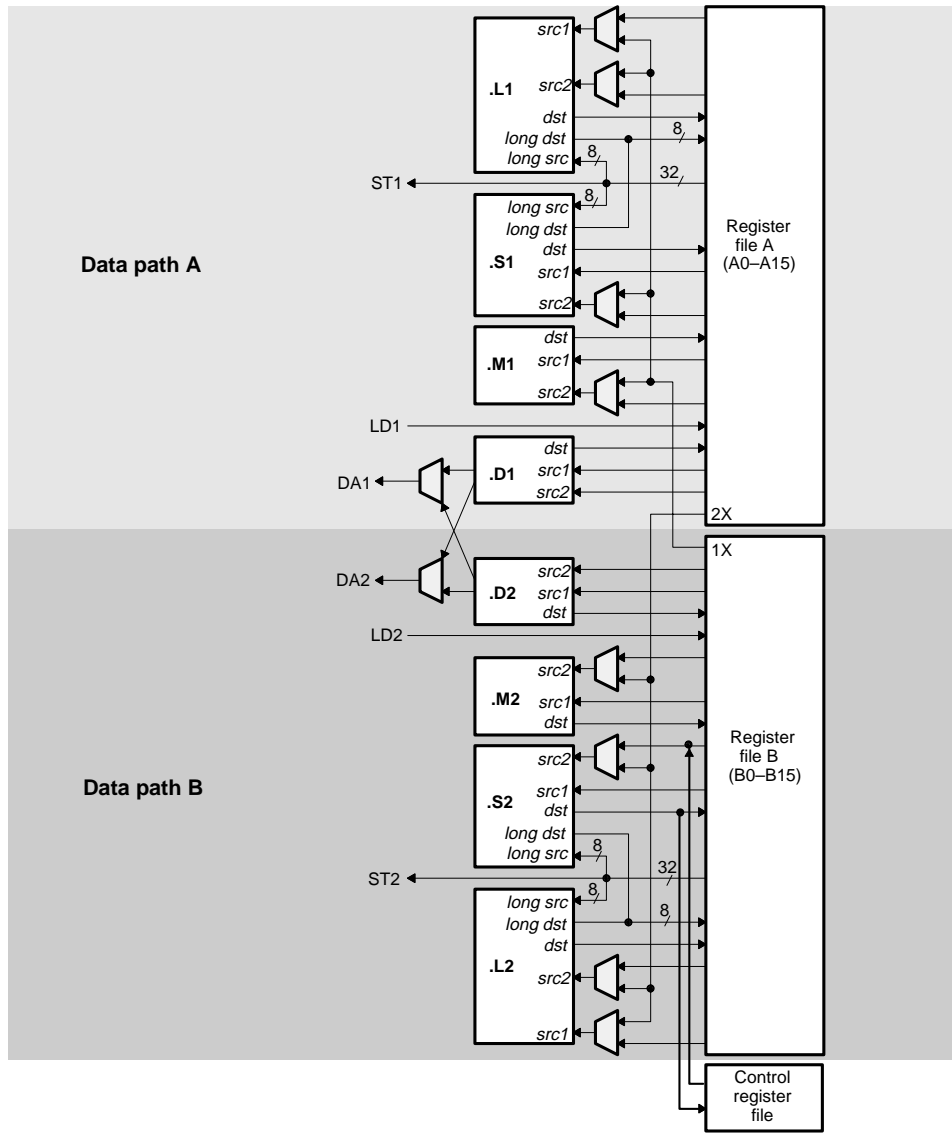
src1
src2
.L1
dst
long dst
long src
8
8
ST1
32
8
long src
long dst
dst
.S1
src1
src2
Register file A (A0–A15)
Data path A
dst
.M1
src1
src2
LD1
dst
DA1
.D1
src1
src2
2X
1X
src2
DA2
.D2
src1
dst
LD2
src2
.M2
src1
dst
Register file B (B0–B15)
src2
Data path B
.S2
src1
dst
long dst
long src
8
ST2
32
8
long src
long dst
8
dst
.L2
src2
src1
Control register file